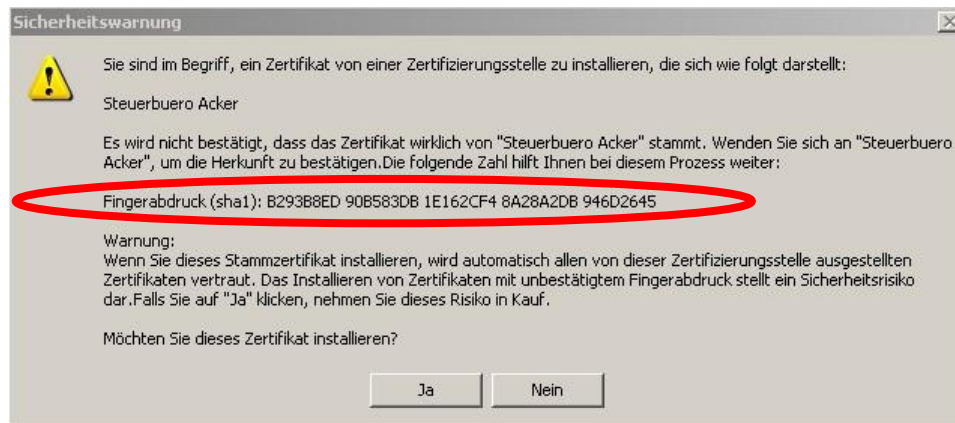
Sicherheitswarnung

Sie sind im Begriff, ein Zertifikat von einer Zertifizierungsstelle zu installieren, die sich wie folgt darstellt:

Steuerbuero Acker

Es wird nicht bestätigt, dass das Zertifikat wirklich von "Steuerbuero Acker" stammt. Wenden Sie sich an "Steuerbuero Acker", um die Herkunft zu bestätigen.Die folgende Zahl hilft Ihnen bei diesem Prozess weiter:

Fingerabdruck (sha1): B293B8ED 90B583DB 1E162CF4 8A28A2DB 946D2645

Warnung:
Wenn Sie dieses Stammzertifikat installieren, wird automatisch allen von dieser Zertifizierungsstelle ausgestellten Zertifikaten vertraut. Das Installieren von Zertifikaten mit unbestätigtem Fingerabdruck stellt ein Sicherheitsrisiko dar.Falls Sie auf "Ja" klicken, nehmen Sie dieses Risiko in Kauf.

Möchten Sie dieses Zertifikat installieren?

Ja

Nein